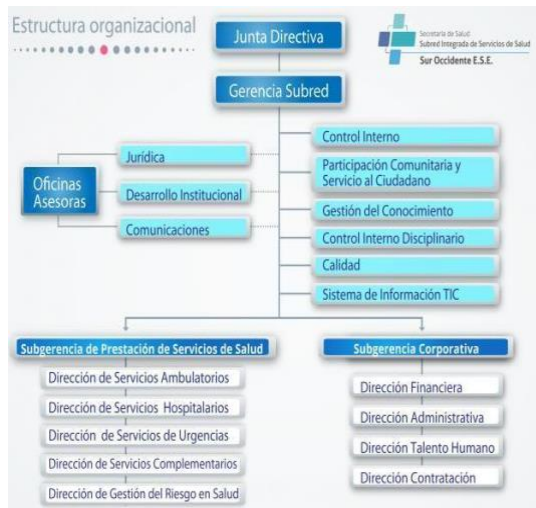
Estructura organizacional

Junta Directiva

Secretaría de Salud
Subred Integrada de Servicios de Salud
Sur Occidente E.S.E.

Gerencia Subred

Oficinas Asesoras

Jurídica

Desarrollo Institucional

Comunicaciones

Control Interno

Participación Comunitaria y Servicio al Ciudadano

Gestión del Conocimiento

Control Interno Disciplinario

Calidad

Sistema de Información TIC

Subgerencia de Prestación de Servicios de Salud

Dirección de Servicios Ambulatorios

Dirección de Servicios Hospitalarios

Dirección de Servicios de Urgencias

Dirección de Servicios Complementarios

Dirección de Gestión del Riesgo en Salud

Subgerencia Corporativa

Dirección Financiera

Dirección Administrativa

Dirección Talento Humano

Dirección Contratación